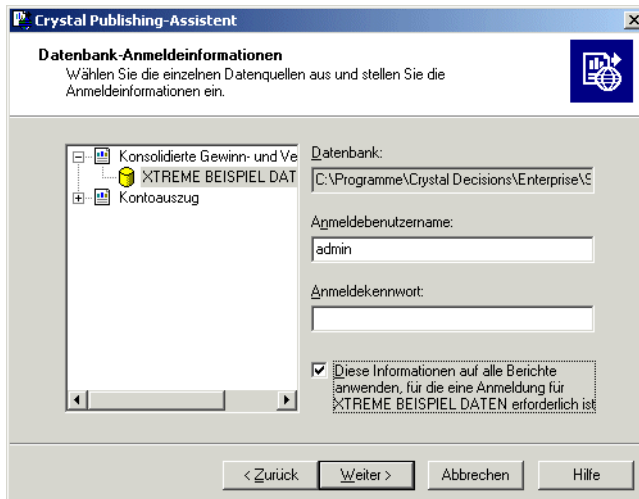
Crystal Publishing-Assistent

×

Datenbank-Anmeldeinformationen

Wählen Sie die einzelnen Datenquellen aus und stellen Sie die Anmeldeinformationen ein.

Konsolidierte Gewinn- und Ve

XTREME BEISPIEL DAT

Kontoauszug

Datenbank:

C:\Programme\Crystal Decisions\Enterprise\S

Anmeldebenutzername:

admin

Anmeldekennwort:

Diese Informationen auf alle Berichte anwenden, für die eine Anmeldung für XTREME BEISPIEL DATEN erforderlich ist

< Zurück

Weiter >

Abbrechen

Hilfe